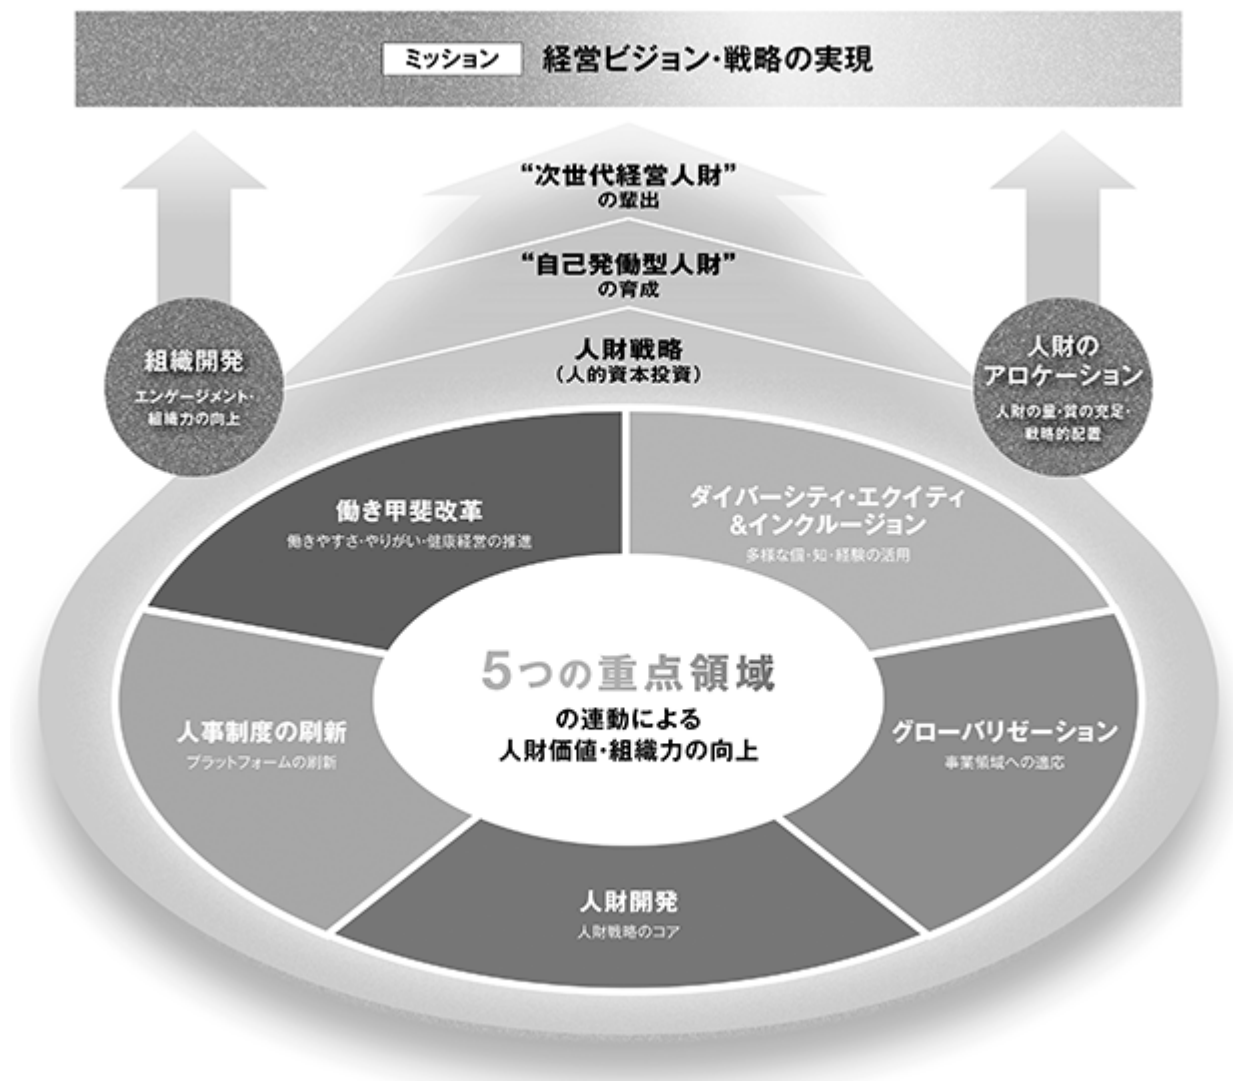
ミッション 経営ビジョン・戦略の実現

"次世代経営人財"
の輩出

"自己発働型人財"
の育成

人財戦略
（人的資本投資）

組織開発
エンゲージメント・組織力の向上

人財の
アロケーション
人財の量・質の充足・戦略的配置

働き甲斐改革
働きやすさ・やりがい・健康経営の推進

ダイバーシティ・エクイティ
&インクルージョン
多様な個・知・経験の活用

5つの重点領域
の連動による
人財価値・組織力の向上

人事制度の刷新
プラットフォームの刷新

グローバリゼーション
事業領域への適応

人財開発
人財戦略のコア